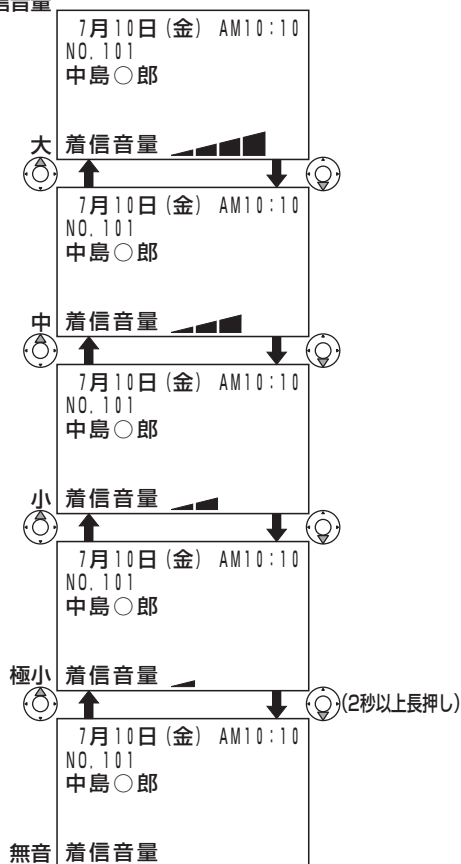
信音量

7月10日（金） AM10:10
NO.101
中島○郎

大 着信音量

7月10日（金） AM10:10
NO.101
中島○郎

中 着信音量

7月10日（金） AM10:10
NO.101
中島○郎

小 着信音量

7月10日（金） AM10:10
NO.101
中島○郎

極小 着信音量

(2秒以上長押し)

7月10日（金） AM10:10
NO.101
中島○郎

無音 着信音量